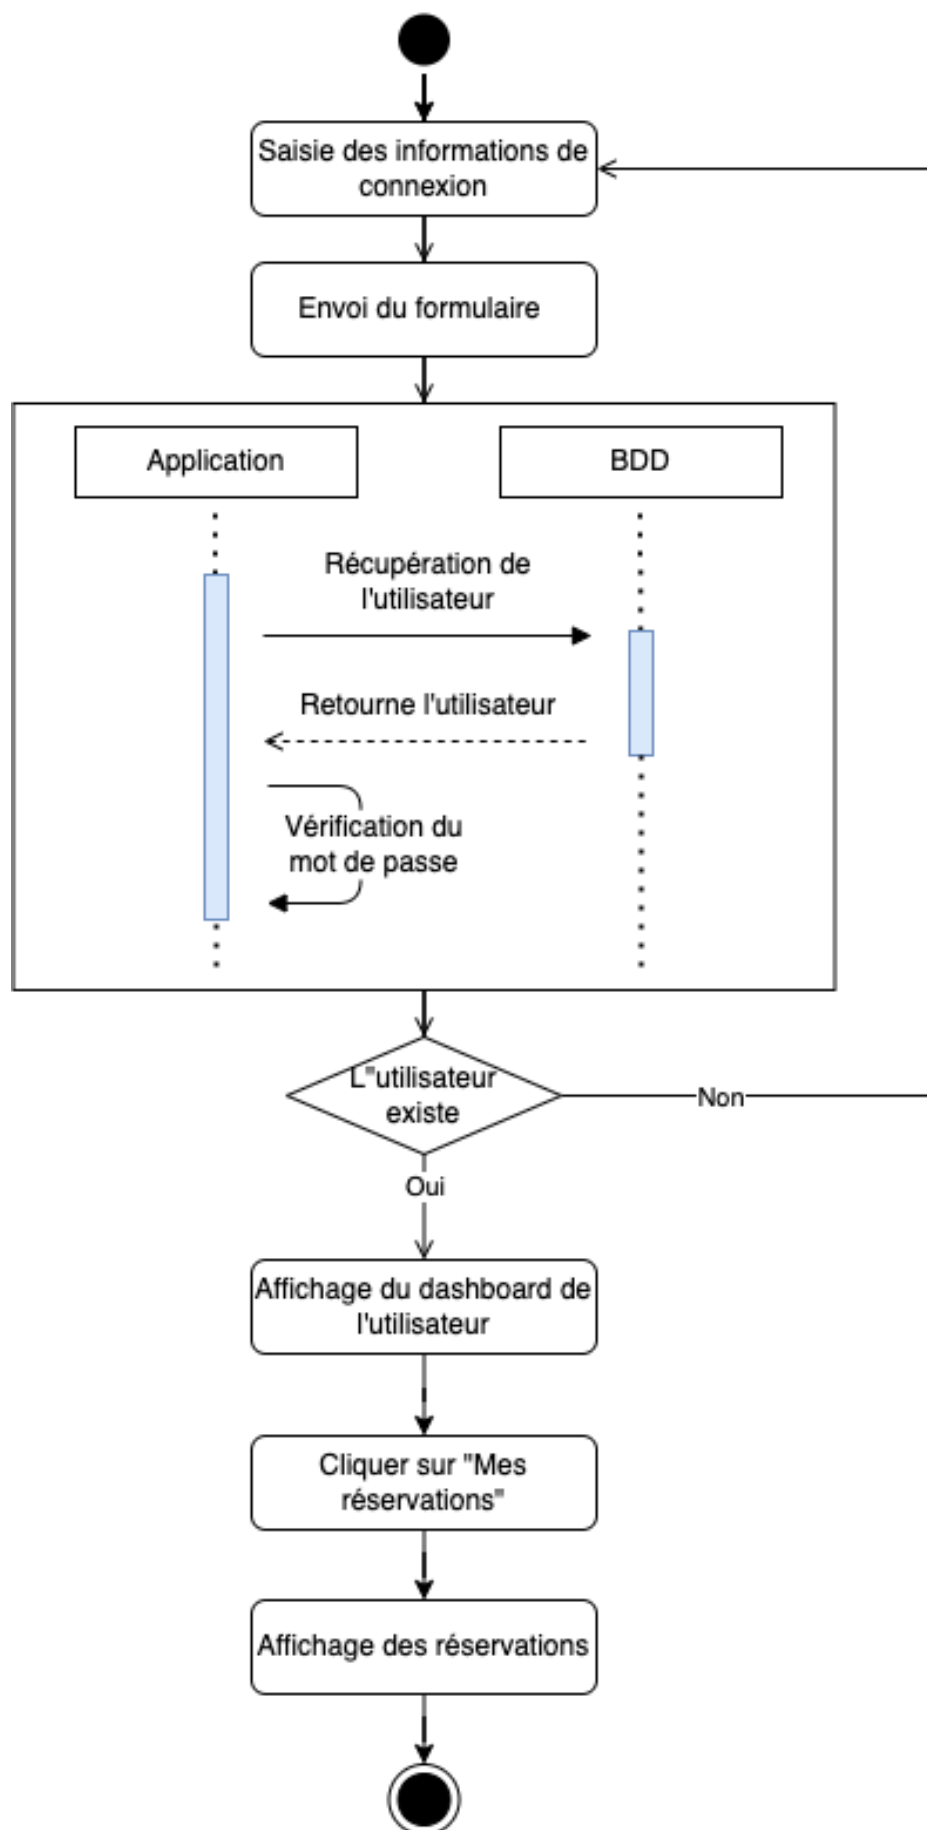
Saisie des informations de connexion

Envoi du formulaire

Application

BDD

Récupération de l'utilisateur

Retourne l'utilisateur

Vérification du mot de passe

L"utilisateur existe

Non

Oui

Affichage du dashboard de l'utilisateur

Cliquer sur "Mes réservations"

Affichage des réservations